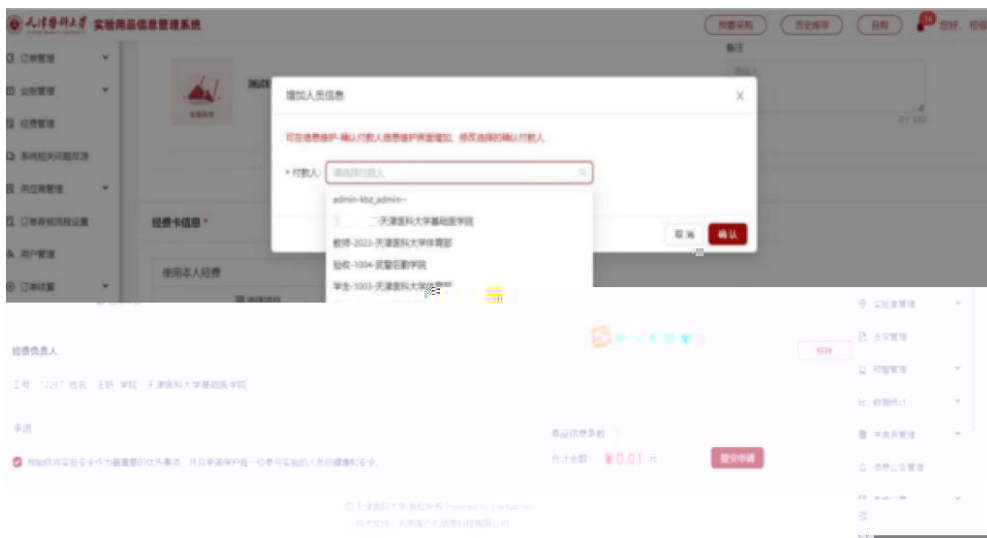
天津医科大学 实验用品信息管理系统

我要采购 历史推荐 自购 您好，付俊

订单管理
业务管理
经费管理
系统相关问题反馈
供应商管理
订单审批流程设置
用户管理
订单结算

备注

增加人员信息

可在信息维护-确认付款人信息维护界面增加、修改选择的确认付款人

* 付款人：请选择付款人

admin-kbz_admin--
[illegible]-天津医科大学基础医学院
教师-2023-天津医科大学体育部
验收-1004-武警后勤学院
学生-1003-天津医科大学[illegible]

取消 确认

经费卡信息 *

使用本人经费

经费负责人

工号 12267 姓名 王妍 学院 天津医科大学基础医学院

申请

我知悉将实验安全作为最重要的优先事项，并且承诺保护每一位参与实验的人员的健康和安全。

商品信息条数

合计金额 ¥0.01 元

提交申请

实验室管理
合同管理
经费管理
数据统计
供应商管理
信息公告管理

© 天津医科大学 版权所有 Powered by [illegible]
技术支持：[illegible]有限公司